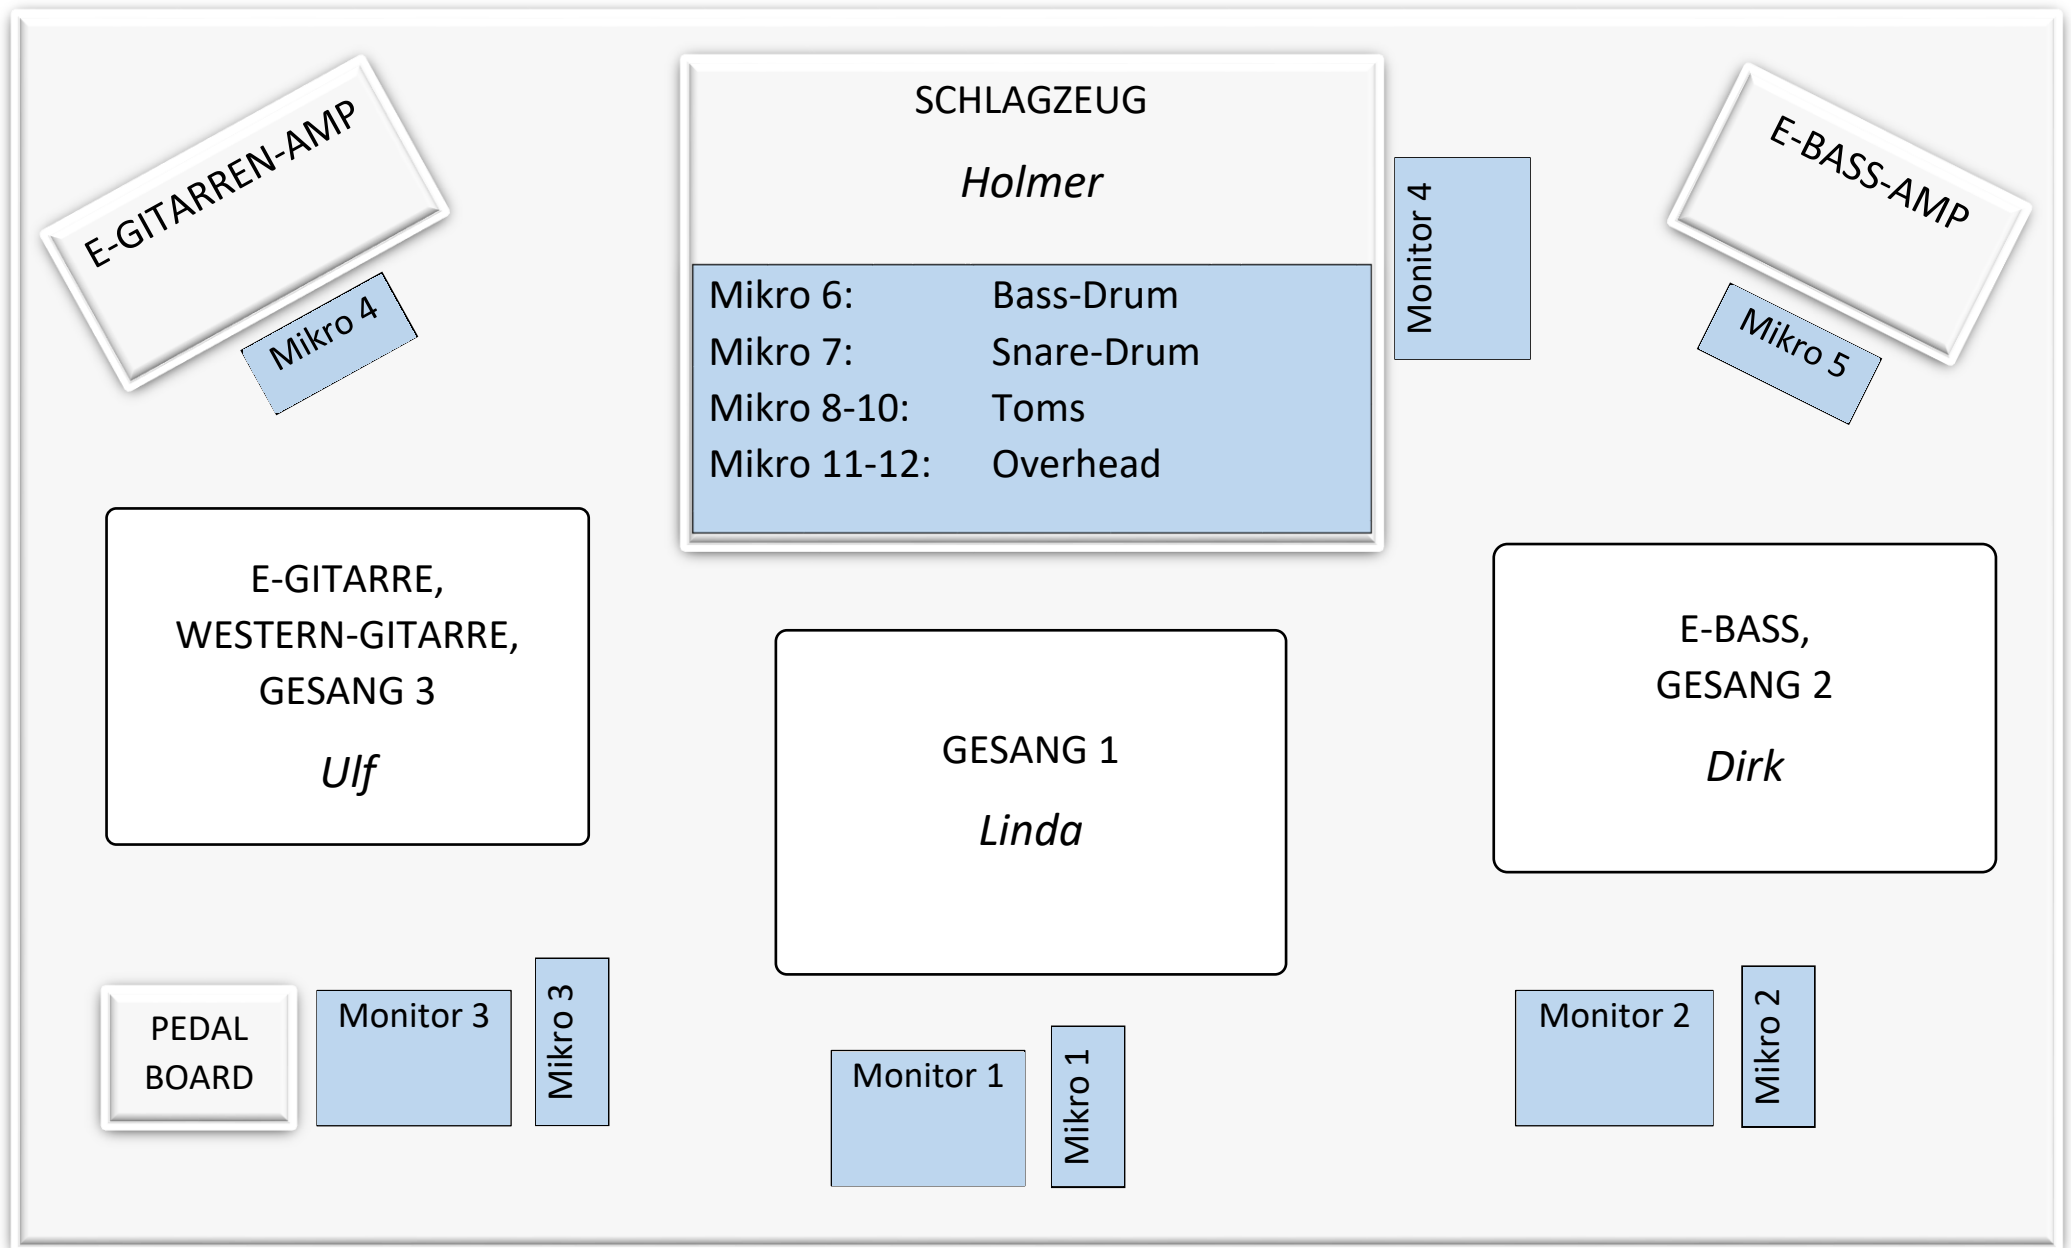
E-GITARREN-AMP

Mikro 4

SCHLAGZEUG

*Holmer*

| Mikro 6: | Bass-Drum |
|---|---|
| Mikro 7: | Snare-Drum |
| Mikro 8-10: | Toms |
| Mikro 11-12: | Overhead |

Monitor 4

E-BASS-AMP

Mikro 5

E-GITARRE, WESTERN-GITARRE, GESANG 3

*Ulf*

GESANG 1

*Linda*

E-BASS, GESANG 2

*Dirk*

PEDAL BOARD

Monitor 3

Mikro 3

Monitor 1

Mikro 1

Monitor 2

Mikro 2